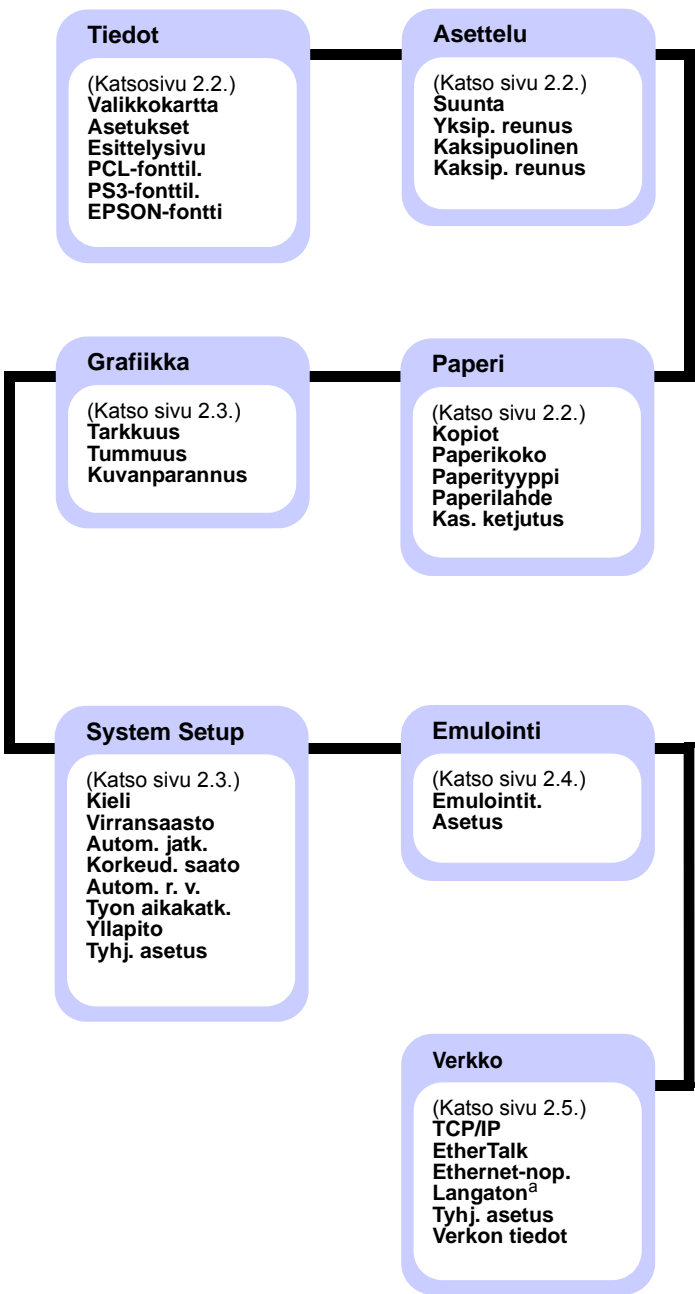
Tiedot

(Katsosivu 2.2.)
Valikkokartta
Asetukset
Esittelysivu
PCL-fonttil.
PS3-fonttil.
EPSON-fontti

Asettelu

(Katso sivu 2.2.)
Suunta
Yksip. reunus
Kaksipuolinen
Kaksip. reunus

Grafiikka

(Katso sivu 2.3.)
Tarkkuus
Tummuus
Kuvanparannus

Paperi

(Katso sivu 2.2.)
Kopiot
Paperikoko
Paperityyppi
Paperilahde
Kas. ketjutus

System Setup

(Katso sivu 2.3.)
Kieli
Virransaasto
Autom. jatk.
Korkeud. saato
Autom. r. v.
Tyon aikakatk.
Yllapito
Tyhj. asetus

Emulointi

(Katso sivu 2.4.)
Emulointit.
Asetus

Verkko

(Katso sivu 2.5.)
TCP/IP
EtherTalk
Ethernet-nop.
Langaton$^{a}$
Tyhj. asetus
Verkon tiedot